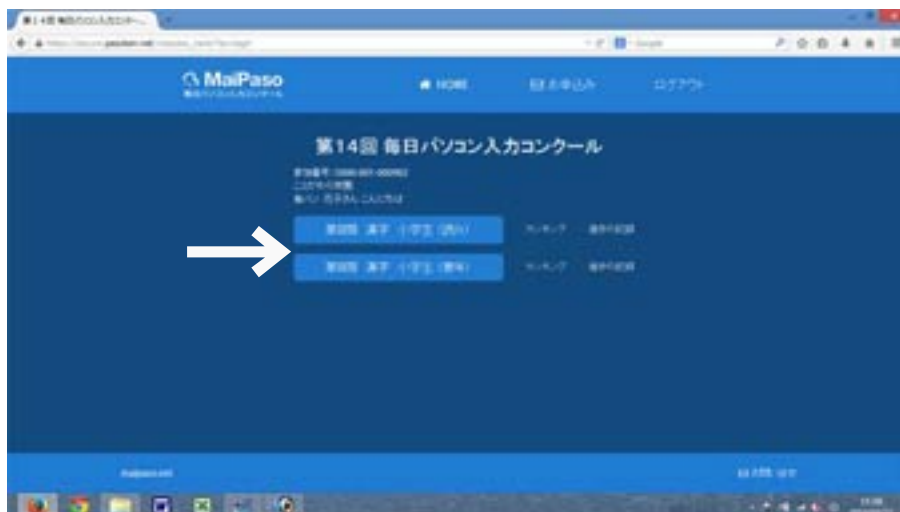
第14回 毎日パソコン入力コン...

MaiPaso
毎日パソコン入力コンクール

HOME
お申込み
ログアウト

第14回 毎日パソコン入力コンクール

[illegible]
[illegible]
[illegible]

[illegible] 漢字 小学生（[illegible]）
ランキング
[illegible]

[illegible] 漢字 小学生（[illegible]）
ランキング
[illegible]

maipaso.net

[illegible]